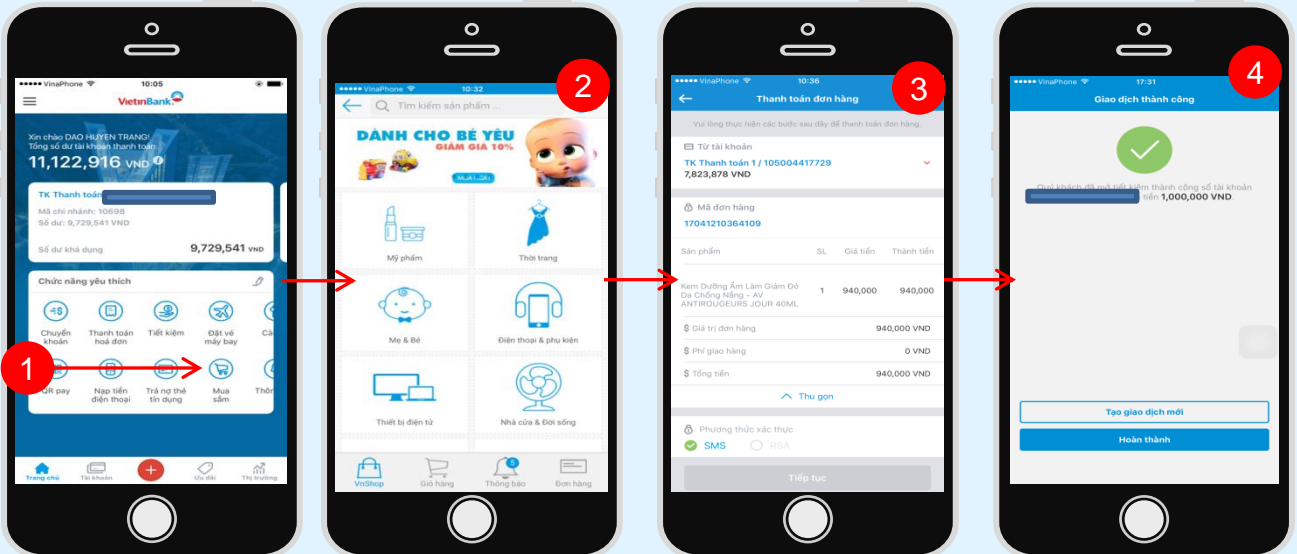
1

●●●●● VinaPhone 10:05

VietinBank

Xin chào DAO HUYEN TRANG!
Tổng số dư tài khoản thanh toán
11,122,916 VND

TK Thanh toán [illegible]
Mã chi nhánh: 10698
Số dư: 9,729,541 VND

Số dư khả dụng 9,729,541 VND

Chức năng yêu thích

Chuyển khoản
Thanh toán hoá đơn
Tiết kiệm
Đặt vé máy bay
Cà
QR pay
Nạp tiền điện thoại
Trả nợ thẻ tín dụng
Mua sắm
Thôn

Trang chủ
Tài khoản
Ưu đãi
Thị trường

2

●●●●● VinaPhone 10:32

Tìm kiếm sản phẩm ...

DÀNH CHO BÉ YÊU
GIẢM GIÁ 10%
MUA NGAY

Mỹ phẩm
Thời trang
Mẹ & Bé
Điện thoại & phụ kiện
Thiết bị điện tử
Nhà cửa & Đời sống

VnShop
Giỏ hàng
5
Thông báo
Đơn hàng

3

●●●●● VinaPhone 10:36

Thanh toán đơn hàng

Vui lòng thực hiện các bước sau đây để thanh toán đơn hàng

Từ tài khoản
TK Thanh toán 1 / 105004417729
7,823,878 VND

Mã đơn hàng
17041210364109

| Sản phẩm | SL | Giá tiền | Thành tiền |
|---|---|---|---|
| Kem Dưỡng Ẩm Làm Giảm Đỏ Da Chống Nắng - AV ANTIROUGEURS JOUR 40ML | 1 | 940,000 | 940,000 |

Giá trị đơn hàng 940,000 VND
Phí giao hàng 0 VND
Tổng tiền 940,000 VND

Thu gọn

Phương thức xác thực
SMS
RSA

Tiếp tục

4

●●●●● VinaPhone 17:31

Giao dịch thành công

Quý khách đã mở tiết kiệm thành công số tài khoản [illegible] tiền 1,000,000 VND.

Tạo giao dịch mới
Hoàn thành